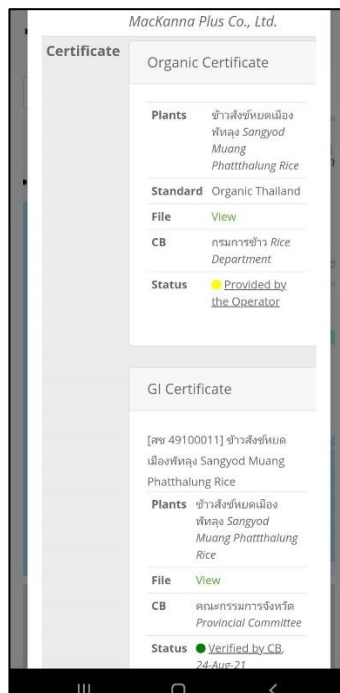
MacKanna Plus Co., Ltd.

Certificate

Organic Certificate

| | |
|---|---|
| Plants | ข้าวสังข์หยดเมืองพัทลุง Sangyod Muang Phattthalung Rice |
| Standard | Organic Thailand |
| File | View |
| CB | กรมการข้าว Rice Department |
| Status | Provided by the Operator |

GI Certificate

[สช 49100011] ข้าวสังข์หยดเมืองพัทลุง Sangyod Muang Phatthalung Rice

| | |
|---|---|
| Plants | ข้าวสังข์หยดเมืองพัทลุง Sangyod Muang Phattthalung Rice |
| File | View |
| CB | คณะกรรมการจังหวัด Provincial Committee |
| Status | Verified by CB, 24-Aug-21 |